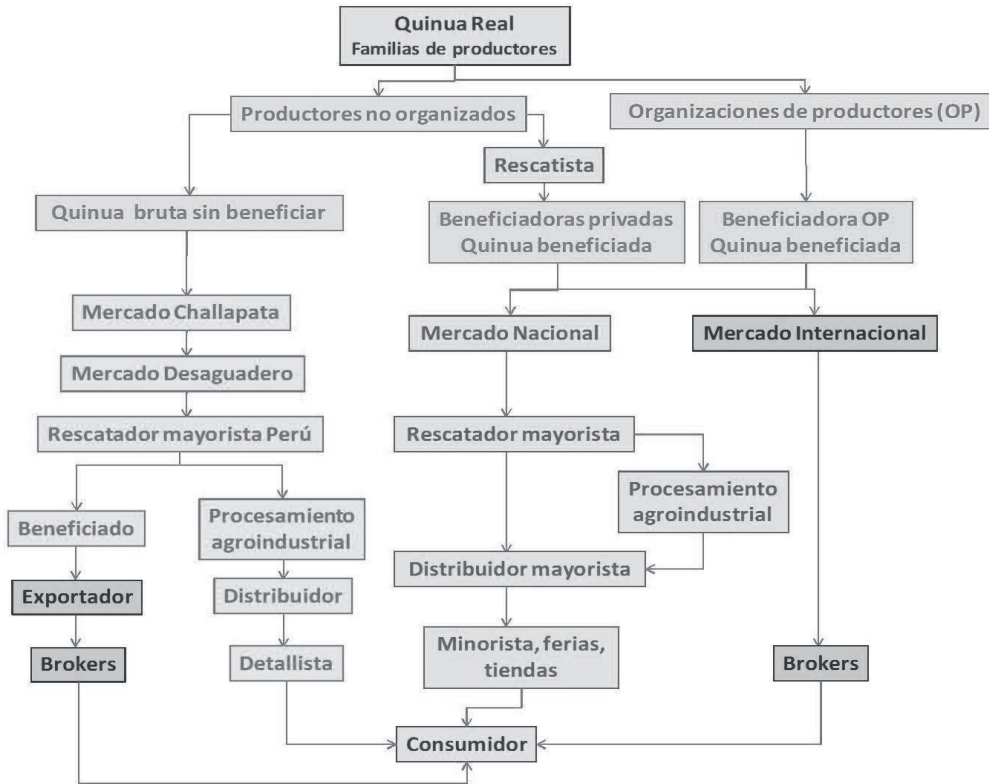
Quinua Real
Familias de productores

Productores no organizados

Organizaciones de productores (OP)

Rescatista

Quinua bruta sin beneficiar

Beneficiadoras privadas
Quinua beneficiada

Beneficiadora OP
Quinua beneficiada

Mercado Challapata

Mercado Nacional

Mercado Internacional

Mercado Desaguadero

Rescatador mayorista Perú

Rescatador mayorista

Procesamiento agroindustrial

Beneficiado

Procesamiento agroindustrial

Distribuidor mayorista

Exportador

Distribuidor

Brokers

Detallista

Minorista, ferias, tiendas

Brokers

Consumidor